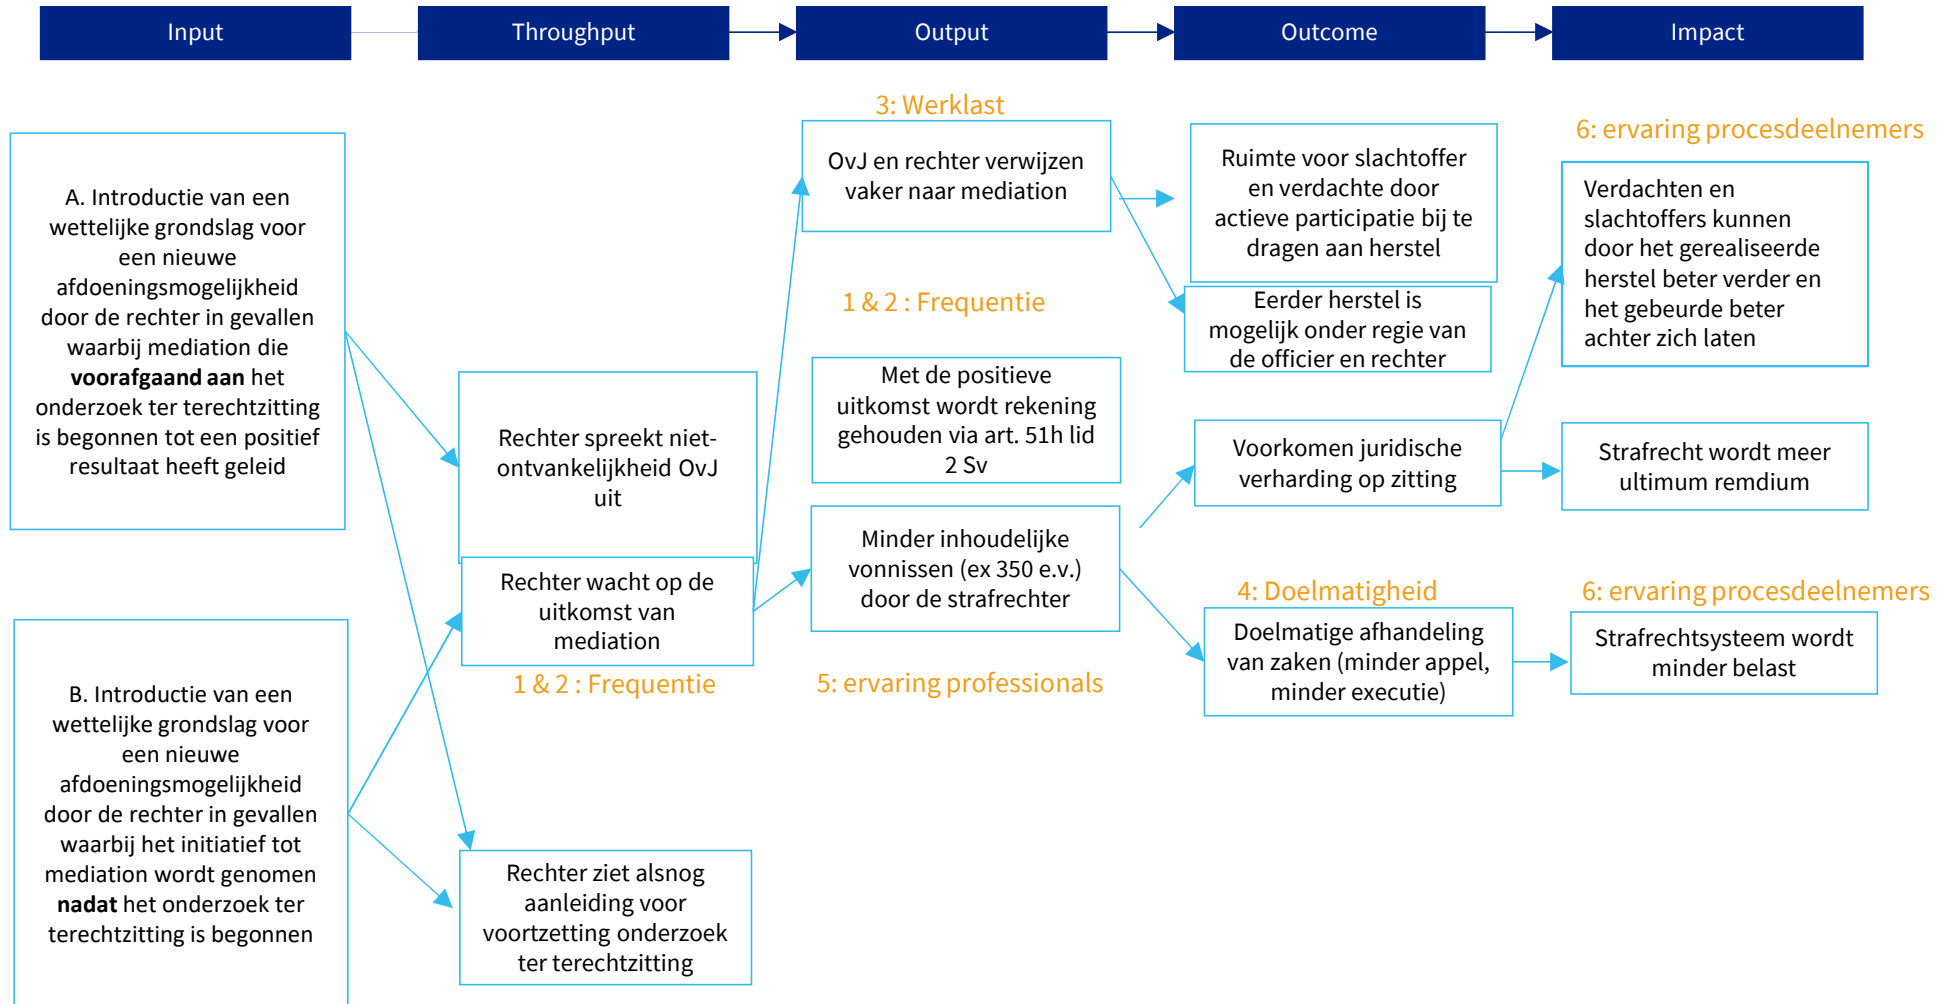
Input

Throughput

Output

Outcome

Impact

3: Werklast

6: ervaring procesdeelnemers

A. Introductie van een wettelijke grondslag voor een nieuwe afdoeningsmogelijkheid door de rechter in gevallen waarbij mediation die **voorafgaand aan** het onderzoek ter terechtzitting is begonnen tot een positief resultaat heeft geleid

OvJ en rechter verwijzen vaker naar mediation

Ruimte voor slachtoffer en verdachte door actieve participatie bij te dragen aan herstel

Verdachten en slachtoffers kunnen door het gerealiseerde herstel beter verder en het gebeurde beter achter zich laten

1 & 2 : Frequentie

Eerder herstel is mogelijk onder regie van de officier en rechter

Met de positieve uitkomst wordt rekening gehouden via art. 51h lid 2 Sv

Rechter spreekt niet-ontvankelijkheid OvJ uit

Voorkomen juridische verharding op zitting

Strafrecht wordt meer ultimum remdium

Minder inhoudelijke vonnissen (ex 350 e.v.) door de strafrechter

Rechter wacht op de uitkomst van mediation

4: Doelmatigheid

6: ervaring procesdeelnemers

Doelmatige afhandeling van zaken (minder appel, minder executie)

Strafrechtsysteem wordt minder belast

1 & 2 : Frequentie

5: ervaring professionals

B. Introductie van een wettelijke grondslag voor een nieuwe afdoeningsmogelijkheid door de rechter in gevallen waarbij het initiatief tot mediation wordt genomen **nadat** het onderzoek ter terechtzitting is begonnen

Rechter ziet alsnog aanleiding voor voortzetting onderzoek ter terechtzitting